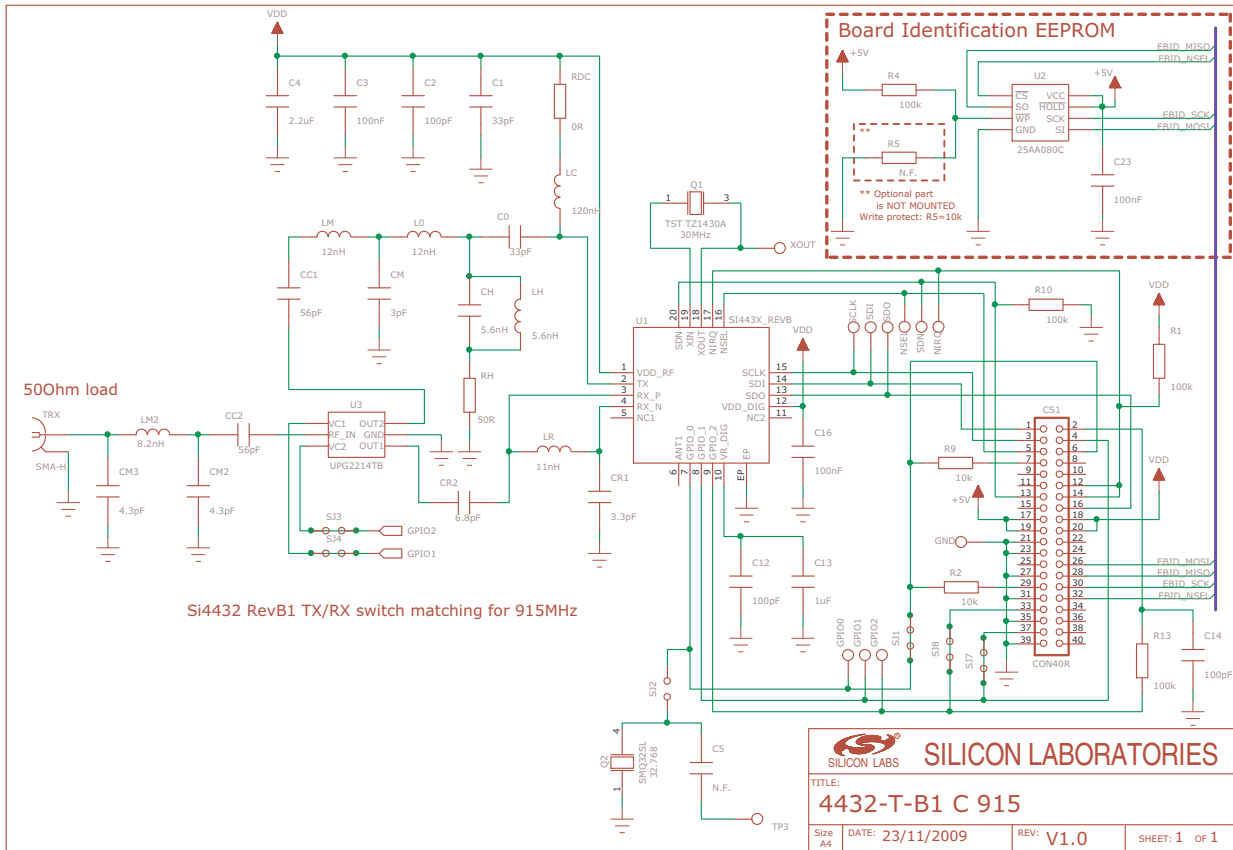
VDD

C4 2.2uF
C3 100nF
C2 100pF
C1 33pF
RDC 0R
LC 120nH

Board Identification EEPROM
+5V
R4 100k
**
R5 N.F.
** Optional part is NOT MOUNTED
Write protect: R5=10k
U2
$\overline{CS}$ SO $\overline{WP}$ GND
VCC $\overline{HOLD}$ SCK SI
25AA080C
+5V
C23 100nF
EBID_MISO
EBID_NSEL
EBID_SCK
EBID_MOSI

Q1
1 3
TST TZ1430A
30MHz
XOUT

LM 12nH
L0 12nH
C0 33pF
CC1 56pF
CM 3pF
CH 5.6nH
LH 5.6nH
RH 50R

U1
SDN XIN XOUT NIRQ NSEL
20 19 18 17 16
SI443X_REVB
1 VDD_RF
2 TX
3 RX_P
4 RX_N
5 NC1
SCLK 15
SDI 14
SDO 13
VDD_DIG 12
NC2 11
ANT1_0 GPIO_1 GPIO_2 VR_DIG
6 7 8 9 10
EP
EP
VDD
C16 100nF
SCLK SDI SDO
NSEL SDN NIRQ
R10 100k
VDD
R1 100k

50Ohm load
TRX
SMA-H
LM2 8.2nH
CC2 56pF
CM3 4.3pF
CM2 4.3pF
U3
VC1 RF_IN VC2
OUT2 GND OUT1
UPG2214TB
CR2 6.8pF
LR 11nH
CR1 3.3pF
SJ3
SJ4
GPIO2
GPIO1

Si4432 RevB1 TX/RX switch matching for 915MHz

C12 100pF
C13 1uF
GPIO0 GPIO1 GPIO2
SJ1
R9 10k
+5V
GND
R2 10k
SJ8
SJ7
CS1
1 2
3 4
5 6
7 8
9 10
11 12
13 14
15 16
17 18
19 20
21 22
23 24
25 26
27 28
29 30
31 32
33 34
35 36
37 38
39 40
CON40R
VDD
EBID_MOSI
EBID_MISO
EBID_SCK
EBID_NSEL
R13 100k
C14 100pF

SJ2
Q2
4
1
SMQ32SL 32.768
C5 N.F.
TP3

SILICON LABS
SILICON LABORATORIES
TITLE:
4432-T-B1 C 915
Size A4
DATE: 23/11/2009
REV: V1.0
SHEET: 1 OF 1